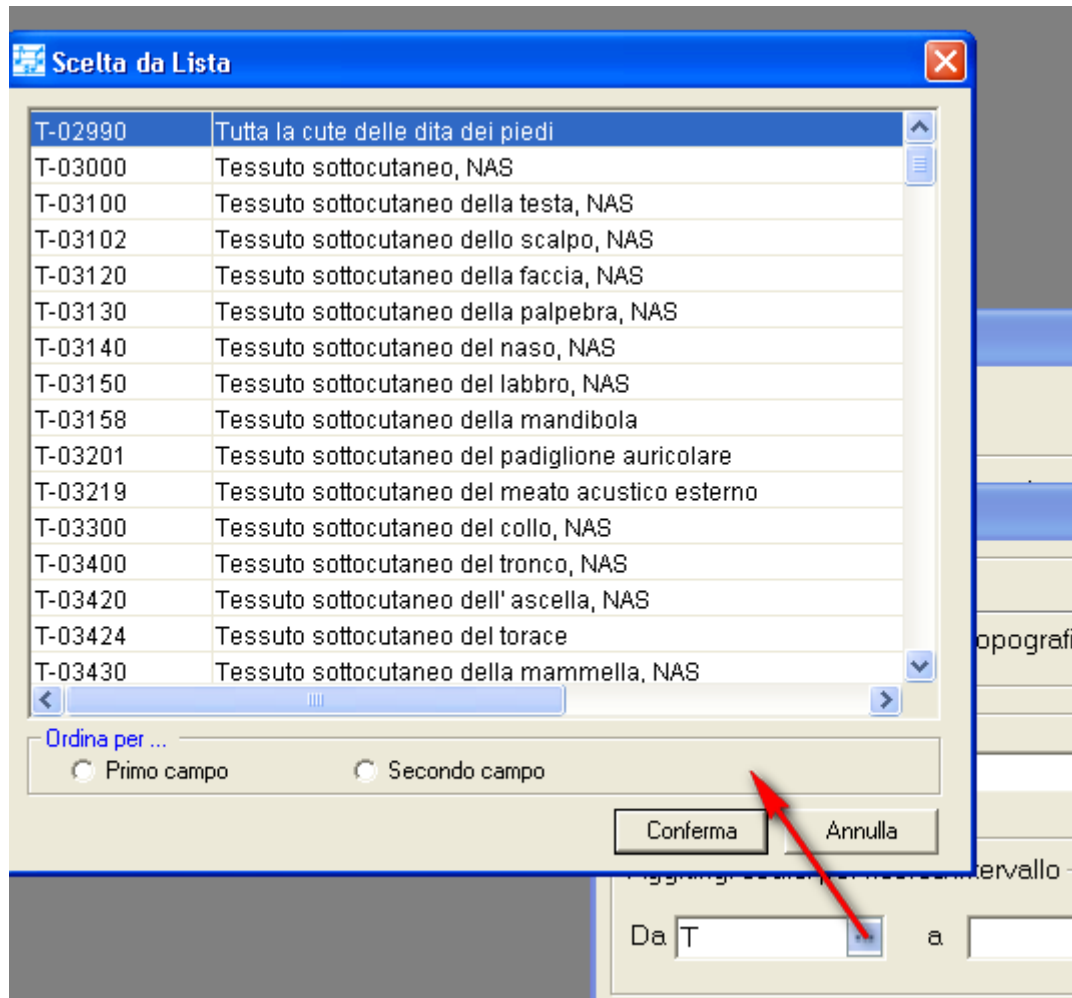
Scelta da Lista

| | |
|---|---|
| T-02990 | Tutta la cute delle dita dei piedi |
| T-03000 | Tessuto sottocutaneo, NAS |
| T-03100 | Tessuto sottocutaneo della testa, NAS |
| T-03102 | Tessuto sottocutaneo dello scalpo, NAS |
| T-03120 | Tessuto sottocutaneo della faccia, NAS |
| T-03130 | Tessuto sottocutaneo della palpebra, NAS |
| T-03140 | Tessuto sottocutaneo del naso, NAS |
| T-03150 | Tessuto sottocutaneo del labbro, NAS |
| T-03158 | Tessuto sottocutaneo della mandibola |
| T-03201 | Tessuto sottocutaneo del padiglione auricolare |
| T-03219 | Tessuto sottocutaneo del meato acustico esterno |
| T-03300 | Tessuto sottocutaneo del collo, NAS |
| T-03400 | Tessuto sottocutaneo del tronco, NAS |
| T-03420 | Tessuto sottocutaneo dell' ascella, NAS |
| T-03424 | Tessuto sottocutaneo del torace |
| T-03430 | Tessuto sottocutaneo della mammella, NAS |

Ordina per ...
Primo campo
Secondo campo

Conferma
Annulla

opografi

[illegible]intervallo

Da T
a